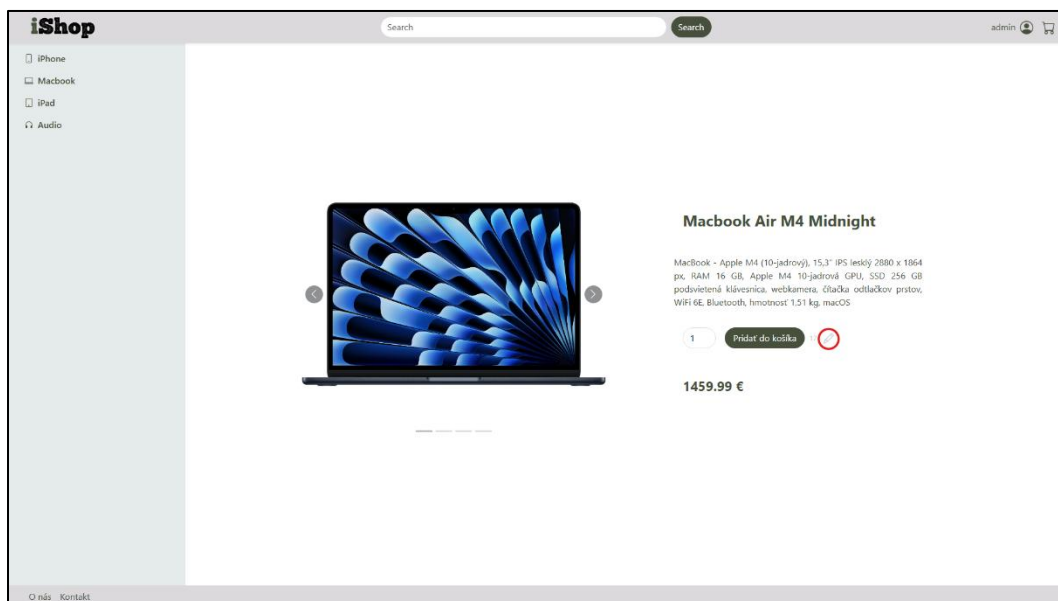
iShop

Search

Search

admin

iPhone

Macbook

iPad

Audio

Macbook Air M4 Midnight

MacBook - Apple M4 (10-jadrový), 15,3" IPS lesklý 2880 x 1864 px, RAM 16 GB, Apple M4 10-jadrová GPU, SSD 256 GB podsvietená klávesnica, webkamera, čítačka odtlačkov prstov, WiFi 6E, Bluetooth, hmotnosť 1.51 kg, macOS

1

Pridať do košíka

1459.99 €

O nás Kontakt